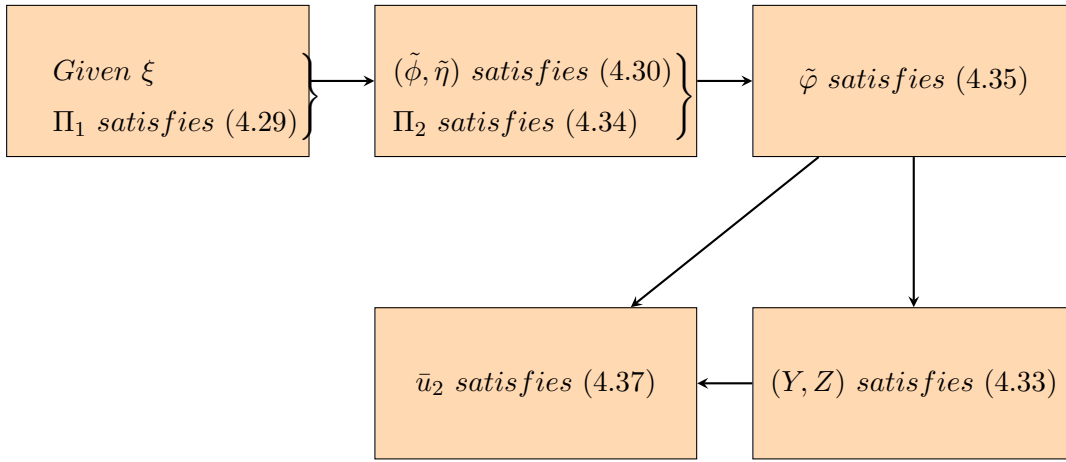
$Given\ \xi$
$\Pi_1\ satisfies\ (4.29)$

$(\tilde{\phi}, \tilde{\eta})\ satisfies\ (4.30)$
$\Pi_2\ satisfies\ (4.34)$

$\tilde{\varphi}\ satisfies\ (4.35)$

$\bar{u}_2\ satisfies\ (4.37)$

$(Y, Z)\ satisfies\ (4.33)$